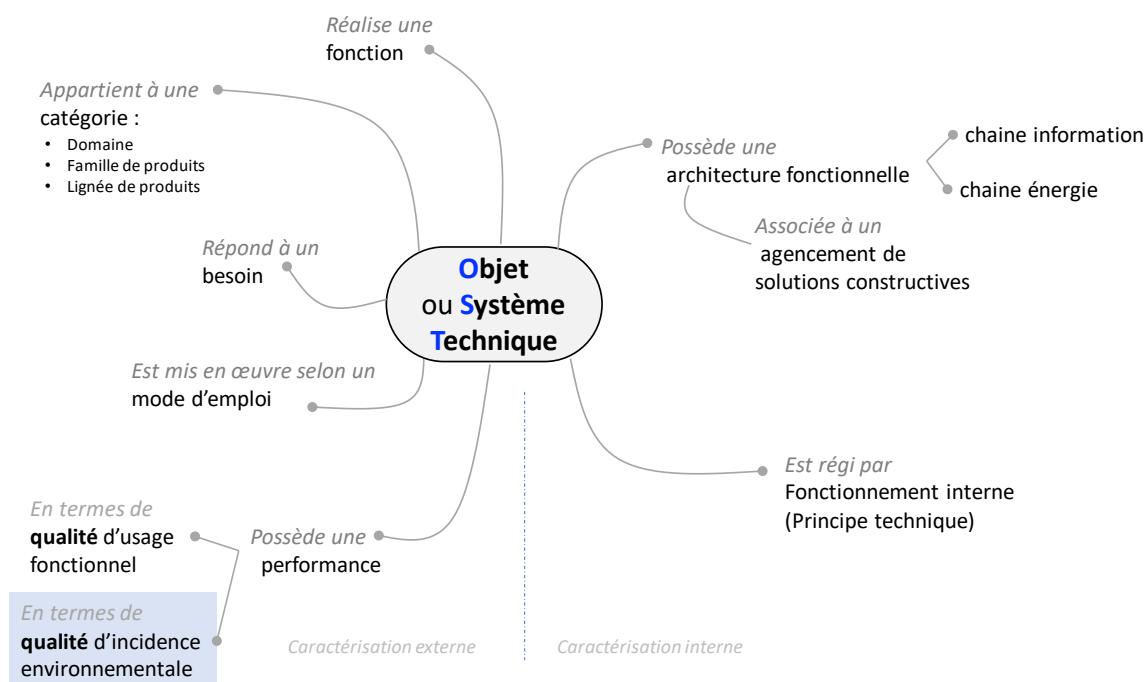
Objet
ou Système
Technique

Réalise une
fonction

Appartient à une
catégorie :
- Domaine
- Famille de produits
- Lignée de produits

Répond à un
besoin

Est mis en œuvre selon un
mode d'emploi

Possède une
performance

En termes de
**qualité** d'usage fonctionnel

En termes de
**qualité** d'incidence environnementale

Possède une
architecture fonctionnelle

chaine information

chaine énergie

Associée à un
agencement de solutions constructives

Est régi par
Fonctionnement interne
(Principe technique)

Caractérisation externe

Caractérisation interne